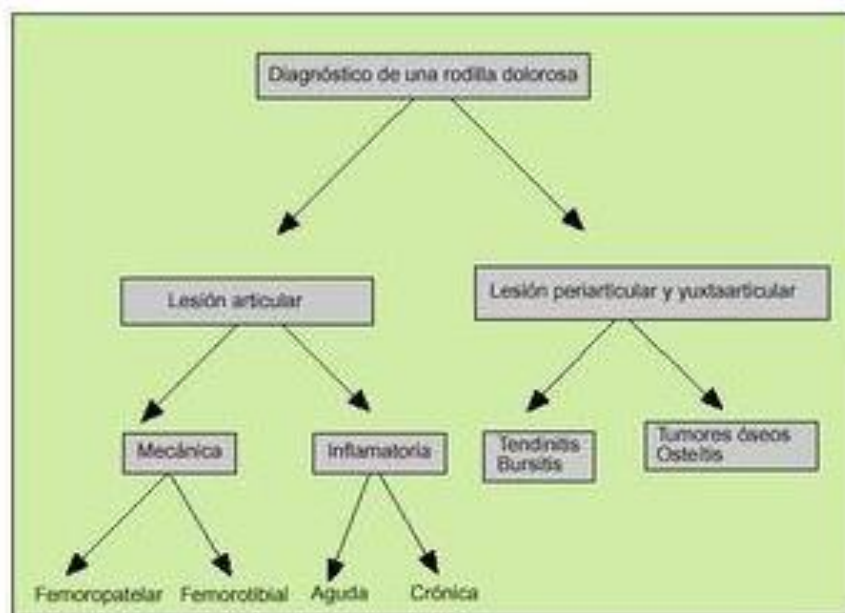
Diagnóstico de una rodilla dolorosa

Lesión articular

Lesión periarticular y yuxtaarticular

Mecánica

Inflamatoria

Tendinitis
Bursitis

Tumores óseos
Osteítis

Femoropatelar

Femorotibial

Aguda

Crónica